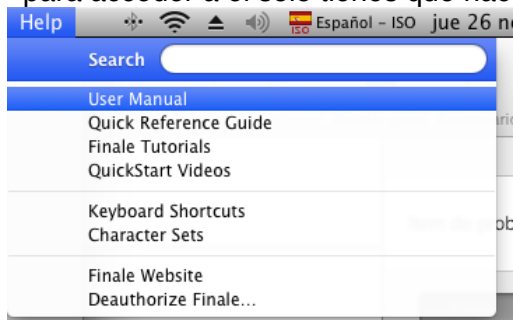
para acceder a él sólo tienes que has
Help
Español – ISO jue 26 n
Search
User Manual
Quick Reference Guide
Finale Tutorials
QuickStart Videos
Keyboard Shortcuts
Character Sets
Finale Website
Deauthorize Finale...